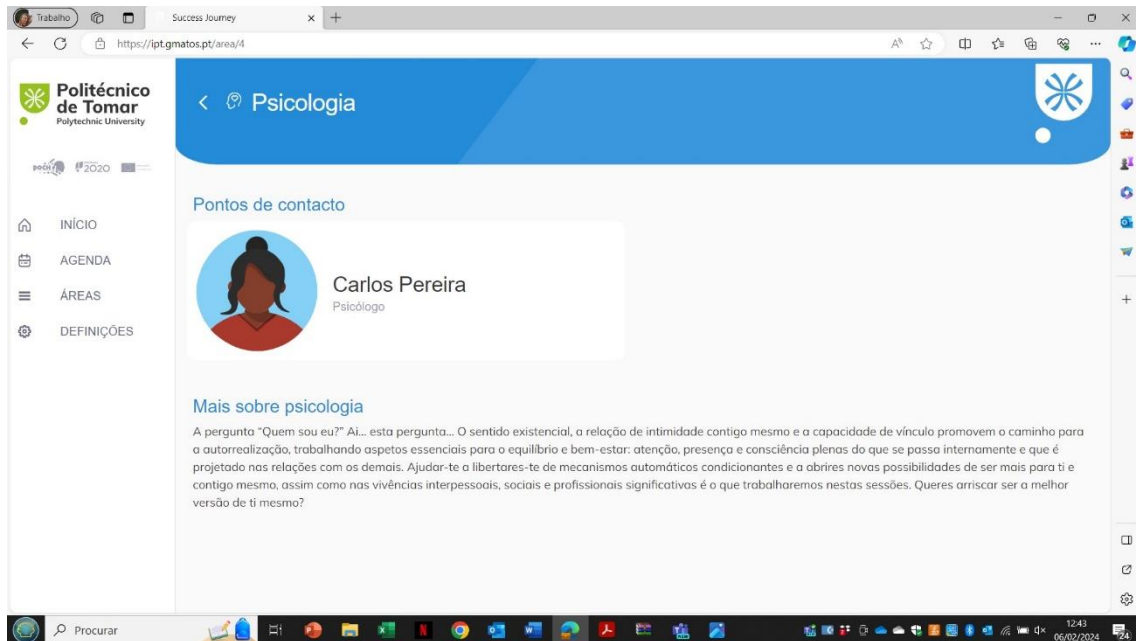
Trabalho

Success Journey

https://ipt.gmatos.pt/area/4

Politécnico de Tomar
Polytechnic University

2020

INÍCIO

AGENDA

ÁREAS

DEFINIÇÕES

Psicologia

Pontos de contacto

Carlos Pereira
Psicólogo

Mais sobre psicologia

A pergunta "Quem sou eu?" Ai... esta pergunta... O sentido existencial, a relação de intimidade contigo mesmo e a capacidade de vínculo promovem o caminho para a autorrealização, trabalhando aspetos essenciais para o equilíbrio e bem-estar: atenção, presença e consciência plenas do que se passa internamente e que é projetado nas relações com os demais. Ajudar-te a libertares-te de mecanismos automáticos condicionantes e a abrires novas possibilidades de ser mais para ti e contigo mesmo, assim como nas vivências interpessoais, sociais e profissionais significativas é o que trabalharemos nestas sessões. Queres arriscar ser a melhor versão de ti mesmo?

Procurar

12:43
06/02/2024